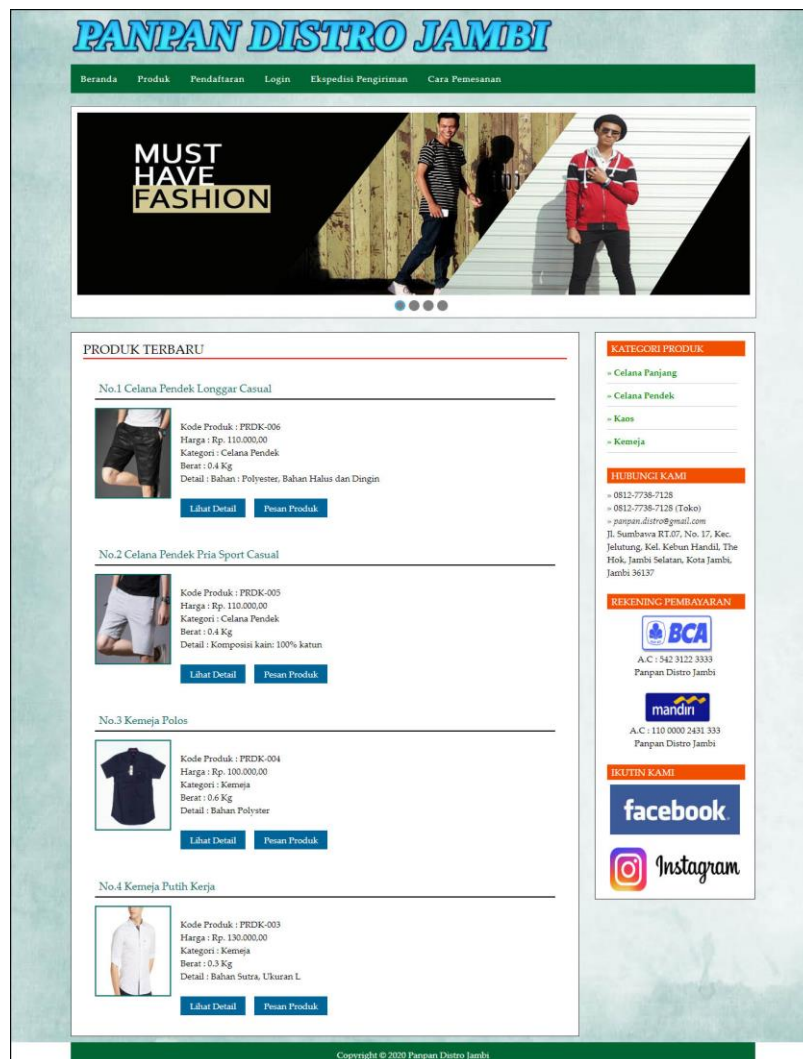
PANPAN DISTRO JAMBI

Beranda Produk Pendaftaran Login Ekspedisi Pengiriman Cara Pemesanan

MUST HAVE FASHION

PRODUK TERBARU

No.1 Celana Pendek Longgar Casual

Kode Produk : PRDK-006
Harga : Rp. 110.000,00
Kategori : Celana Pendek
Berat : 0.4 Kg
Detail : Bahan : Polyester, Bahan Halus dan Dingin

Lihat Detail Pesan Produk

No.2 Celana Pendek Pria Sport Casual

Kode Produk : PRDK-005
Harga : Rp. 110.000,00
Kategori : Celana Pendek
Berat : 0.4 Kg
Detail : Komposisi kain: 100% katun

Lihat Detail Pesan Produk

No.3 Kemeja Polos

Kode Produk : PRDK-004
Harga : Rp. 100.000,00
Kategori : Kemeja
Berat : 0.6 Kg
Detail : Bahan Polyster

Lihat Detail Pesan Produk

No.4 Kemeja Putih Kerja

Kode Produk : PRDK-003
Harga : Rp. 130.000,00
Kategori : Kemeja
Berat : 0.3 Kg
Detail : Bahan Sutra, Ukuran L

Lihat Detail Pesan Produk

KATEGORI PRODUK
» Celana Panjang
» Celana Pendek
» Kaos
» Kemeja

HUBUNGI KAMI
» 0812-7738-7128
» 0812-7738-7128 (Toko)
» panpan.distro@gmail.com
Jl. Sumbawa RT.07, No. 17, Kec. Jelutung, Kel. Kebun Handil, The Hok, Jambi Selatan, Kota Jambi, Jambi 36137

REKENING PEMBAYARAN
BCA
A.C : 542 3122 3333
Panpan Distro Jambi
mandiri
A.C : 110 0000 2431 333
Panpan Distro Jambi

IKUTIN KAMI
facebook.
Instagram

Copyright © 2020 Panpan Distro Jambi